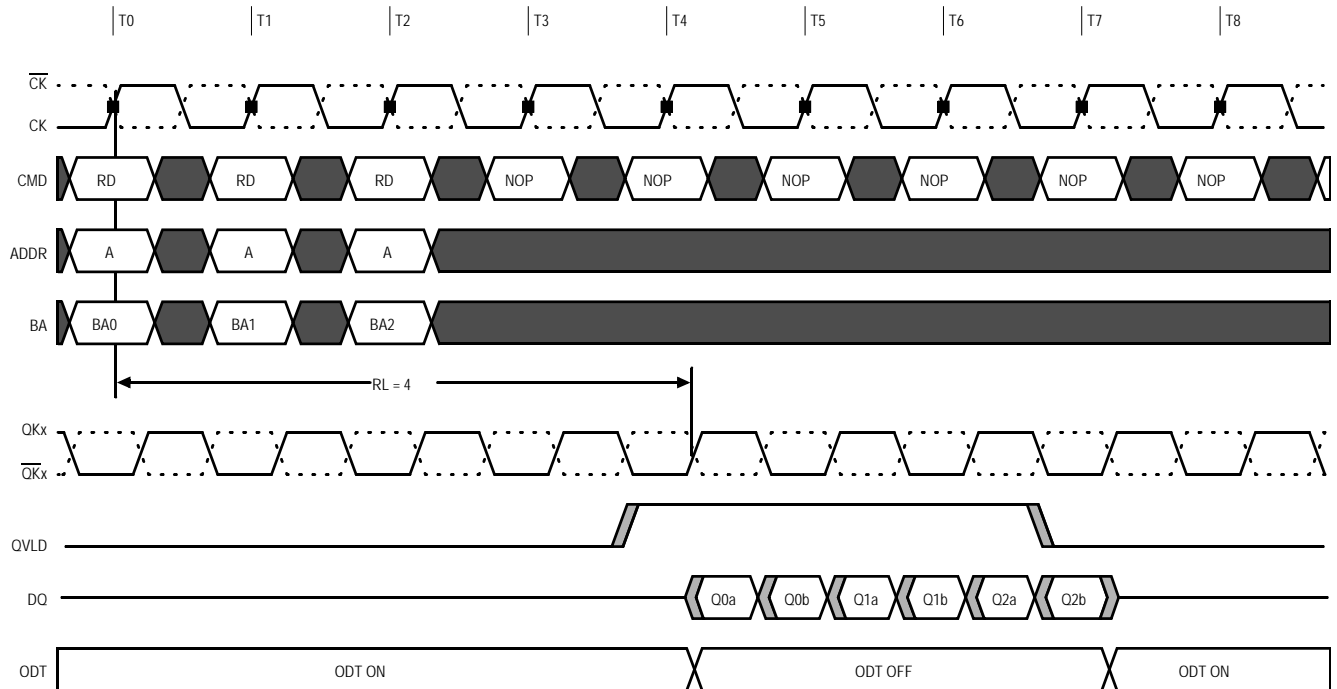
T0 T1 T2 T3 T4 T5 T6 T7 T8

$\overline{CK}$
CK

CMD RD RD RD NOP NOP NOP NOP NOP NOP

ADDR A A A

BA BA0 BA1 BA2

RL = 4

QKx
$\overline{QKx}$

QVLD

DQ Q0a Q0b Q1a Q1b Q2a Q2b

ODT ODT ON ODT OFF ODT ON